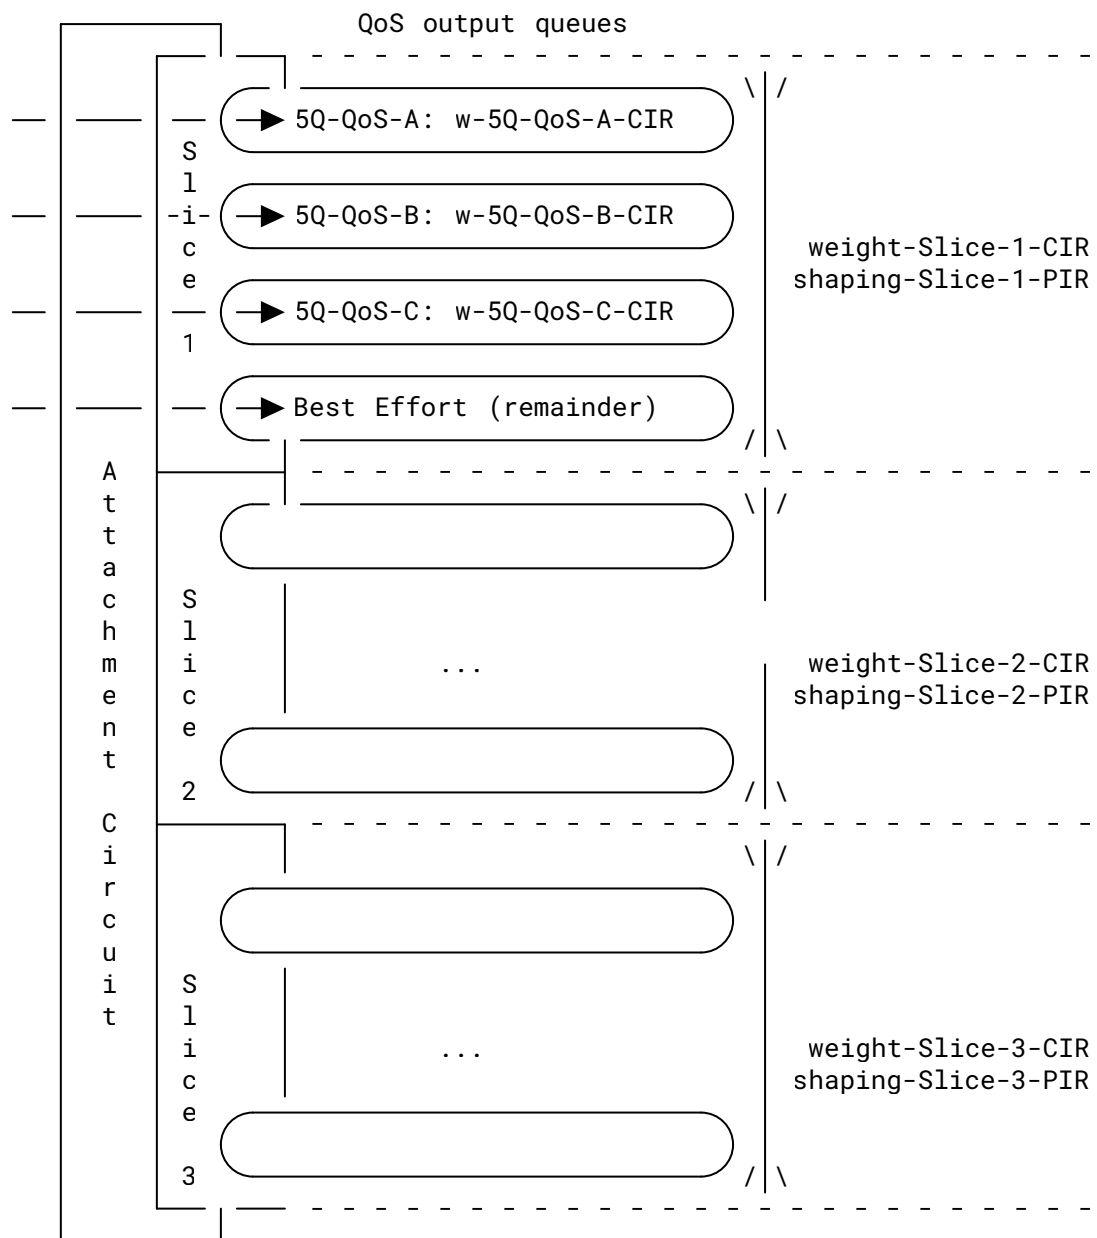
QoS output queues

5Q-QoS-A: w-5Q-QoS-A-CIR

5Q-QoS-B: w-5Q-QoS-B-CIR

5Q-QoS-C: w-5Q-QoS-C-CIR

Best Effort (remainder)

Slice 1

weight-Slice-1-CIR
shaping-Slice-1-PIR

Attachment Circuit

Slice 2

...

weight-Slice-2-CIR
shaping-Slice-2-PIR

Slice 3

...

weight-Slice-3-CIR
shaping-Slice-3-PIR